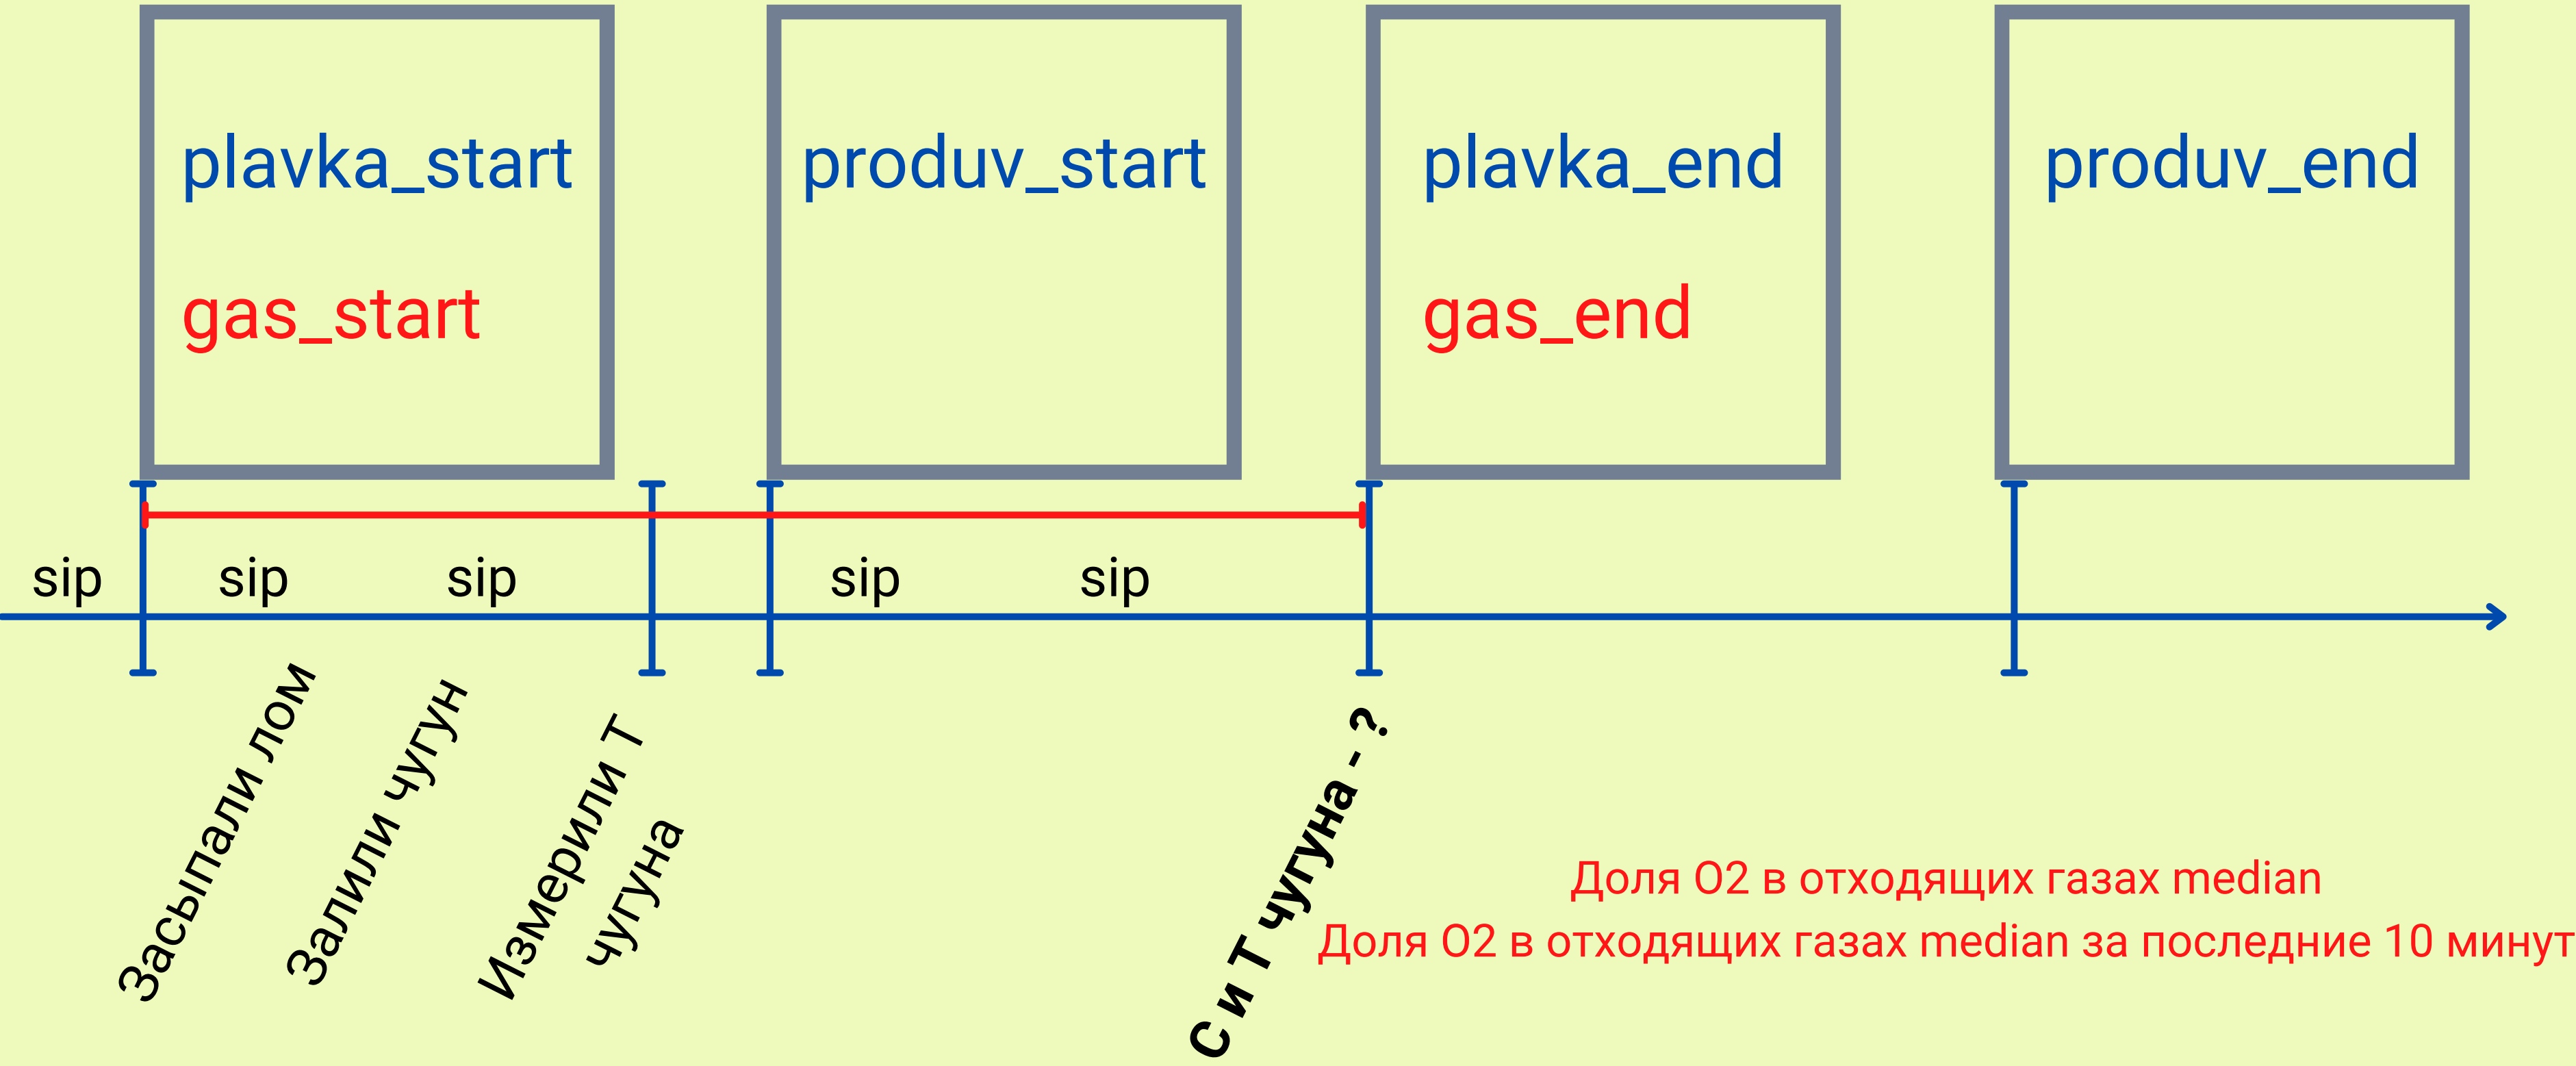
plavka_start

gas_start

produv_start

plavka_end

gas_end

produv_end

sip

sip

sip

sip

sip

Засыпали лом

Залили чугун

Измерили Т чугуна

С и Т чугуна - ?

Доля O2 в отходящих газах median

Доля O2 в отходящих газах median за последние 10 минут